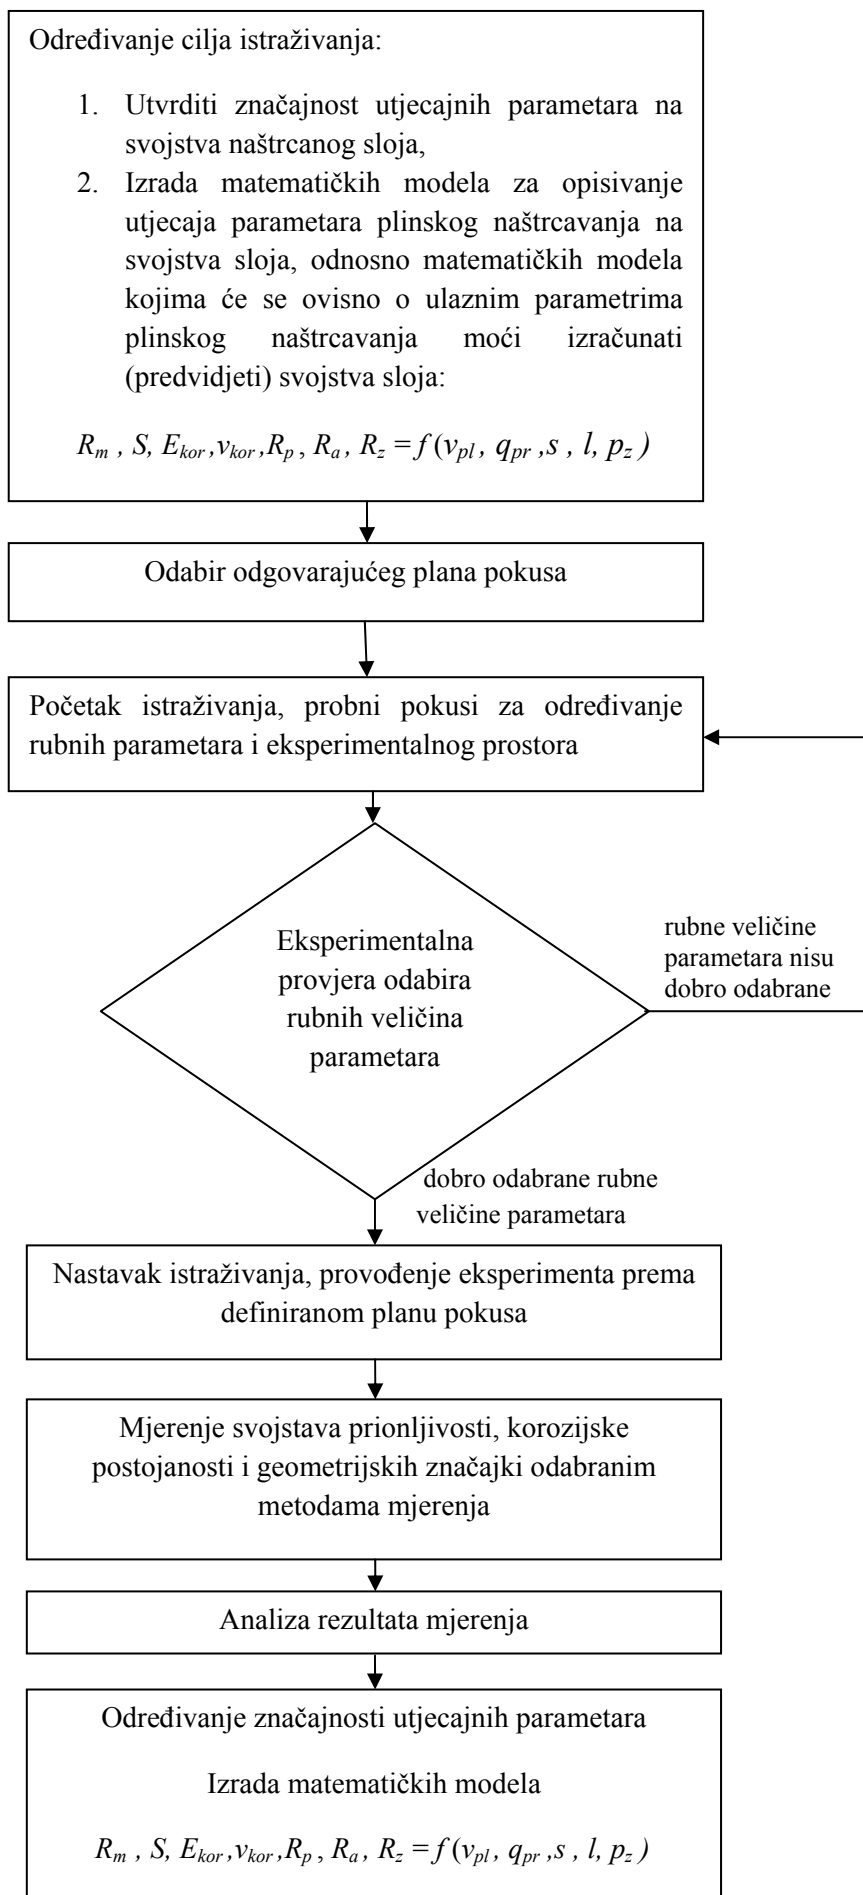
Određivanje cilja istraživanja:

1. Utvrditi značajnost utjecajnih parametara na svojstva naštrcanog sloja,
2. Izrada matematičkih modela za opisivanje utjecaja parametara plinskog naštrcavanja na svojstva sloja, odnosno matematičkih modela kojima će se ovisno o ulaznim parametrima plinskog naštrcavanja moći izračunati (predvidjeti) svojstva sloja:

$R_m, S, E_{kor}, v_{kor}, R_p, R_a, R_z = f(v_{pl}, q_{pr}, s, l, p_z)$

Odabir odgovarajućeg plana pokusa

Početak istraživanja, probni pokusi za određivanje rubnih parametara i eksperimentalnog prostora

Eksperimentalna provjera odabira rubnih veličina parametara

rubne veličine parametara nisu dobro odabrane

dobro odabrane rubne veličine parametara

Nastavak istraživanja, provođenje eksperimenta prema definiranom planu pokusa

Mjerenje svojstava prionljivosti, korozijske postojanosti i geometrijskih značajki odabranim metodama mjerenja

Analiza rezultata mjerenja

Određivanje značajnosti utjecajnih parametara

Izrada matematičkih modela

$R_m, S, E_{kor}, v_{kor}, R_p, R_a, R_z = f(v_{pl}, q_{pr}, s, l, p_z)$